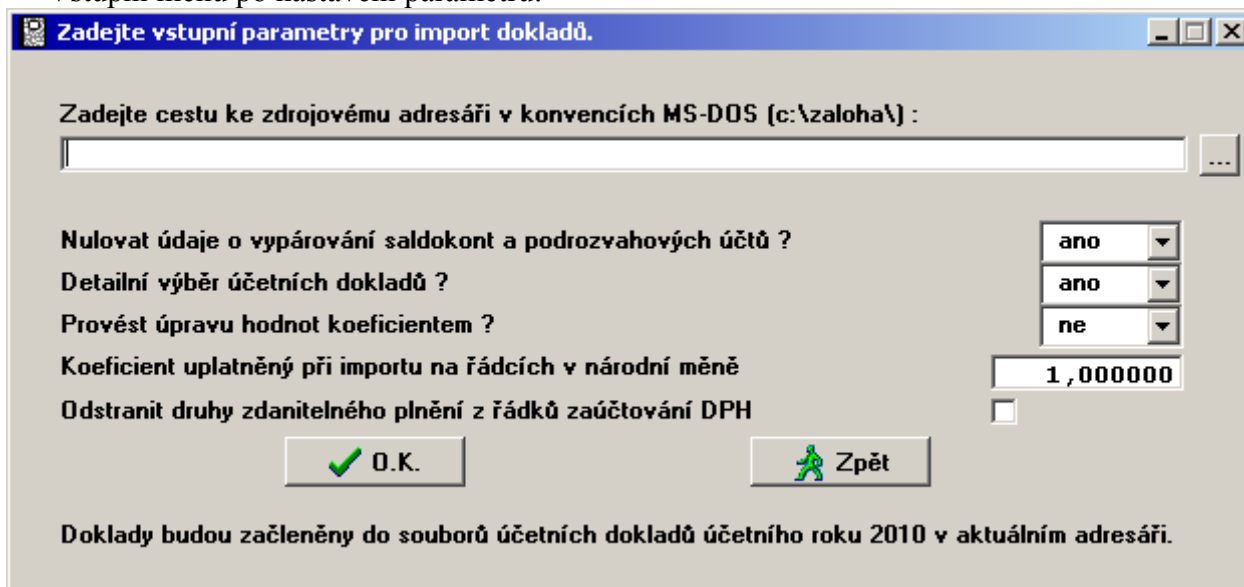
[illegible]

Zadejte vstupní parametry pro import dokladů.

Zadejte cestu ke zdrojovému adresáři v konvencích MS-DOS (c:\zaloha\) :

...

Nulovat údaje o vypárování saldokont a podrozvahových účtů ? ano

Detailní výběr účetních dokladů ? ano

Provést úpravu hodnot koeficientem ? ne

Koeficient uplatněný při importu na řádcích v národní měně 1,000000

Odstranit druhy zdanitelného plnění z řádků zaúčtování DPH

O.K.

Zpět

Doklady budou začleněny do souborů účetních dokladů účetního roku 2010 v aktuálním adresáři.